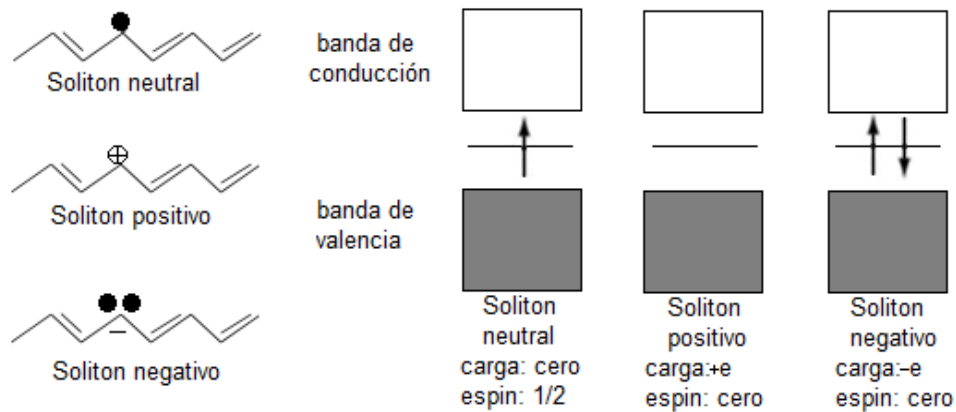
Soliton neutral

Soliton positivo

Soliton negativo

banda de conducción

banda de valencia

Soliton neutral
carga: cero
espin: 1/2

Soliton positivo
carga:+e
espin: cero

Soliton negativo
carga:−e
espin: cero